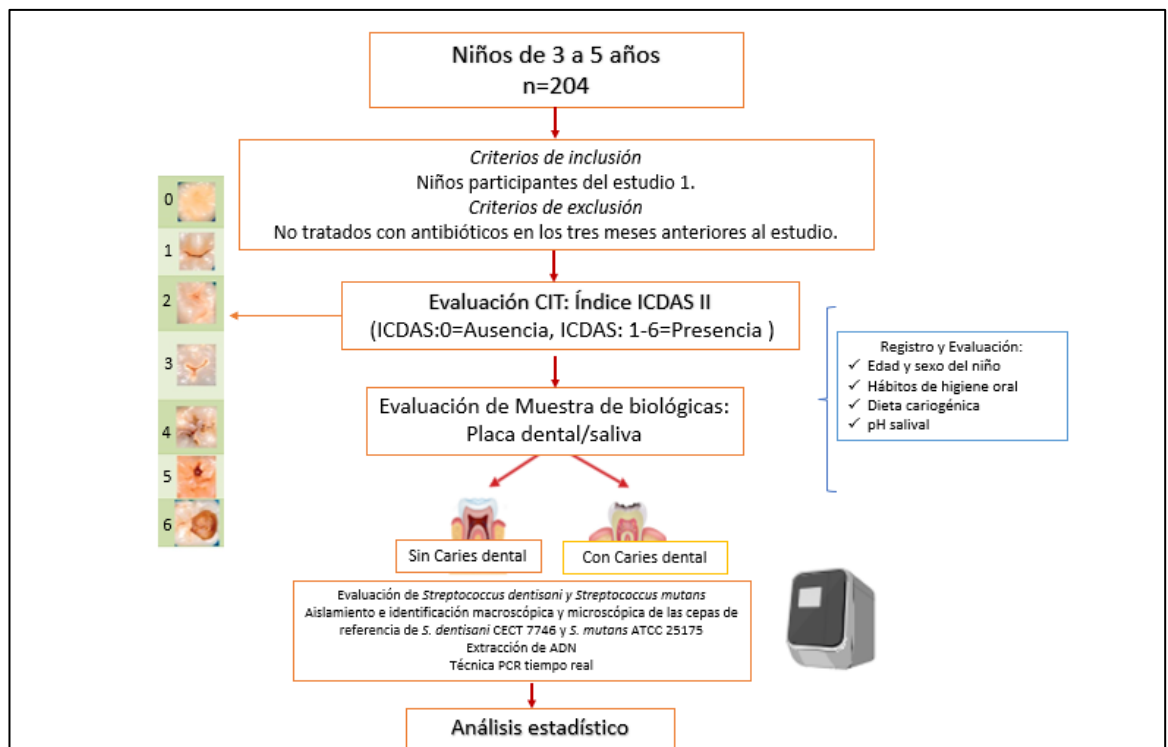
Niños de 3 a 5 años
n=204

*Criterios de inclusión*
Niños participantes del estudio 1.
*Criterios de exclusión*
No tratados con antibióticos en los tres meses anteriores al estudio.

0
1
2
3
4
5
6

Evaluación CIT: Índice ICDAS II
(ICDAS:0=Ausencia, ICDAS: 1-6=Presencia )

Registro y Evaluación:
✓ Edad y sexo del niño
✓ Hábitos de higiene oral
✓ Dieta cariogénica
✓ pH salival

Evaluación de Muestra de biológicas:
Placa dental/saliva

Sin Caries dental

Con Caries dental

Evaluación de *Streptococcus dentisani y Streptococcus mutans*
Aislamiento e identificación macroscópica y microscópica de las cepas de referencia de *S. dentisani* CECT 7746 y *S. mutans* ATCC 25175
Extracción de ADN
Técnica PCR tiempo real

Análisis estadístico